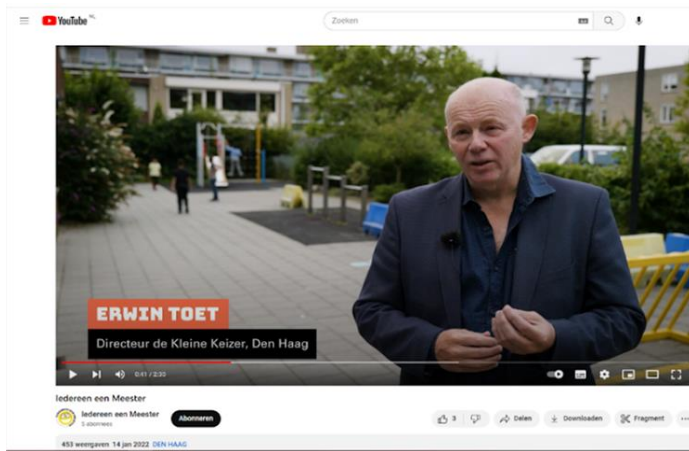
YouTube NL

Zoeken

ERWIN TOET

Directeur de Kleine Keizer, Den Haag

0:41 / 2:30

Iedereen een Meester

Iedereen een Meester
5 abonnees

Abonneren

3

Delen

Downloaden

Fragment

453 weergaven 14 jan 2022 DEN HAAG